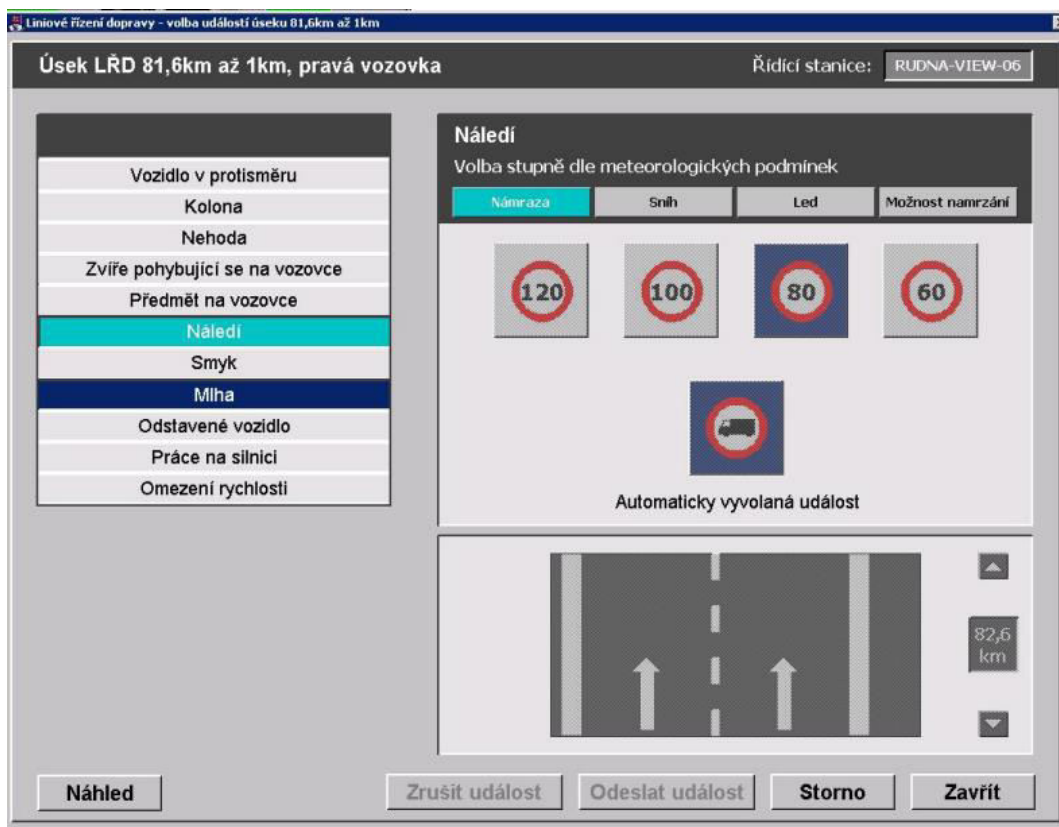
Liniové řízení dopravy - volba událostí úseku 81,6km až 1km

Úsek LŘD 81,6km až 1km, pravá vozovka

Řídící stanice: RUDNA-VIEW-06

Vozidlo v protisměru
Kolona
Nehoda
Zvíře pohybující se na vozovce
Předmět na vozovce
Náledí
Smyk
Mlha
Odstavené vozidlo
Práce na silnici
Omezení rychlosti

Náledí
Volba stupně dle meteorologických podmínek

Námraza | Sníh | Led | Možnost namrzání

120 100 80 60

Automaticky vyvolaná událost

82,6 km

Náhled | Zrušit událost | Odeslat událost | Storno | Zavřít